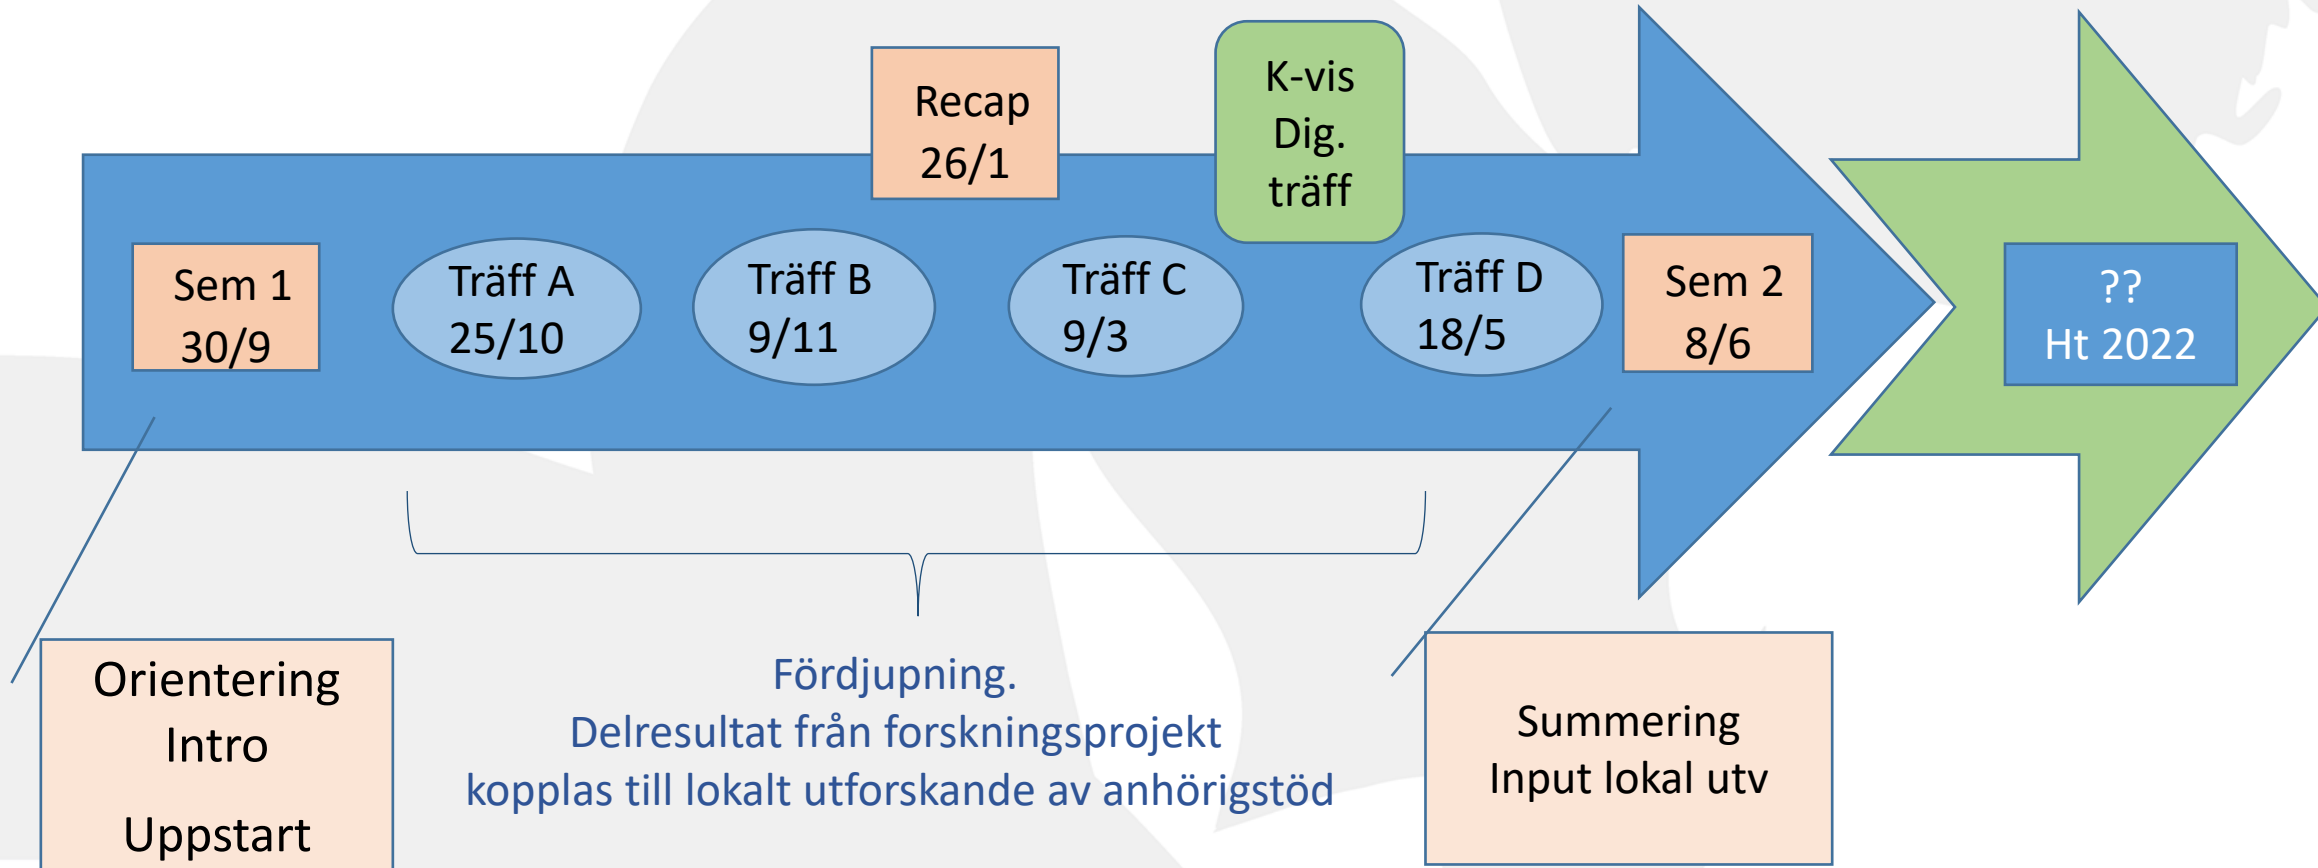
Recap
26/1

K-vis
Dig.
träff

Sem 1
30/9

Träff A
25/10

Träff B
9/11

Träff C
9/3

Träff D
18/5

Sem 2
8/6

??
Ht 2022

Orientering
Intro

Uppstart

Fördjupning.
Delresultat från forskningsprojekt
kopplas till lokalt utforskande av anhörigstöd

Summering
Input lokal utv